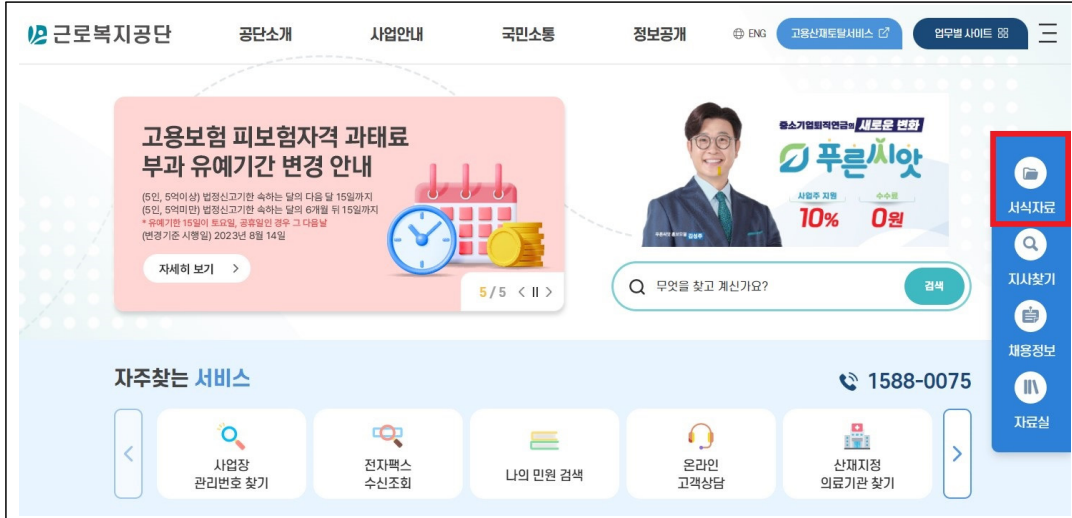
근로복지공단 공단소개 사업안내 국민소통 정보공개 ENG 고용산재토탈서비스 업무별 사이트

고용보험 피보험자격 과태료 부과 유예기간 변경 안내

(5인, 5억이상) 법정신고기한 속하는 달의 다음 달 15일까지
(5인, 5억미만) 법정신고기한 속하는 달의 6개월 뒤 15일까지
* 유예기한 15일이 토요일, 공휴일인 경우 그 다음날
(변경기준 시행일) 2023년 8월 14일

자세히 보기 >

5 / 5 < II >

중소기업퇴직연금의 새로운 변화
푸른씨앗
사업주 지원 10%
수수료 0원

무엇을 찾고 계신가요? 검색

서식자료
지사찾기
채용정보
자료실

자주찾는 서비스

1588-0075

사업장 관리번호 찾기
전자팩스 수신조회
나의 민원 검색
온라인 고객상담
산재지정 의료기관 찾기